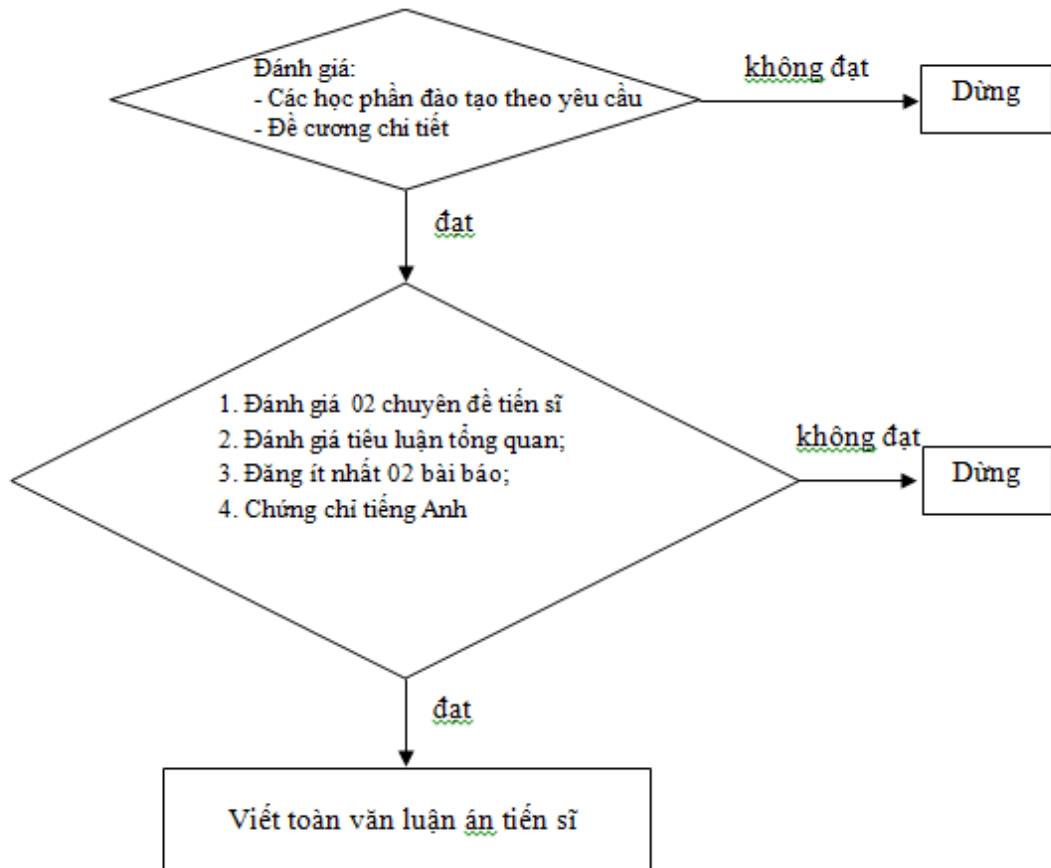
Đánh giá:
- Các học phần đào tạo theo yêu cầu
- Đề cương chi tiết

không đạt

Dừng

đạt

1. Đánh giá 02 chuyên đề tiến sĩ
2. Đánh giá tiêu luận tổng quan;
3. Đăng ít nhất 02 bài báo;
4. Chứng chỉ tiếng Anh

không đạt

Dừng

đạt

Viết toàn văn luận án tiến sĩ